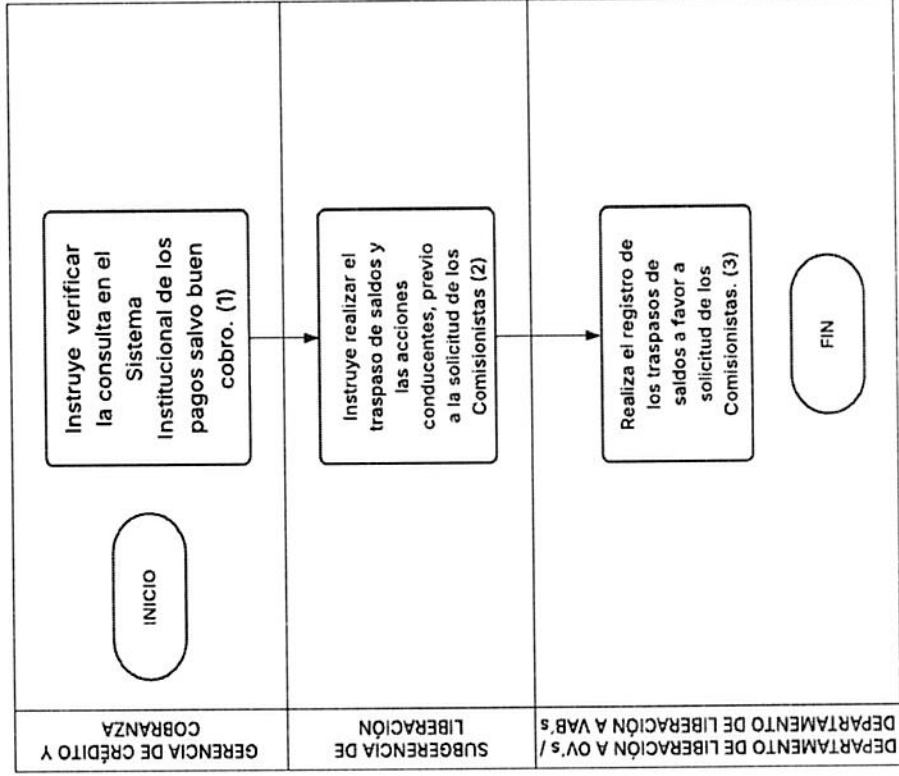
GERENCIA DE CRÉDITO Y COBRANZA

INICIO

Instruye verificar la consulta en el Sistema Institucional de los pagos salvo buen cobro. (1)

SUBGERENCIA DE LIBERACIÓN

Instruye realizar el traspaso de saldos y las acciones conducentes, previo a la solicitud de los Comisionistas (2)

DEPARTAMENTO DE LIBERACIÓN A OV's / DEPARTAMENTO DE LIBERACIÓN A VAB's

Realiza el registro de los traspasos de saldos a favor a solicitud de los Comisionistas. (3)

FIN